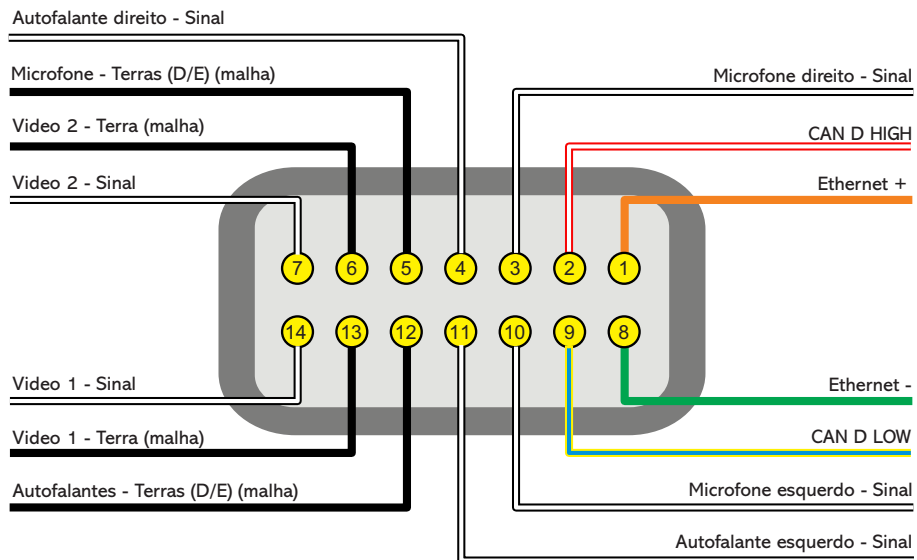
Autofalante direito - Sinal

Microfone - Terras (D/E) (malha)

Video 2 - Terra (malha)

Video 2 - Sinal

Microfone direito - Sinal

CAN D HIGH

Ethernet +

7 6 5 4 3 2 1

14 13 12 11 10 9 8

Video 1 - Sinal

Ethernet -

Video 1 - Terra (malha)

CAN D LOW

Autofalantes - Terras (D/E) (malha)

Microfone esquerdo - Sinal

Autofalante esquerdo - Sinal